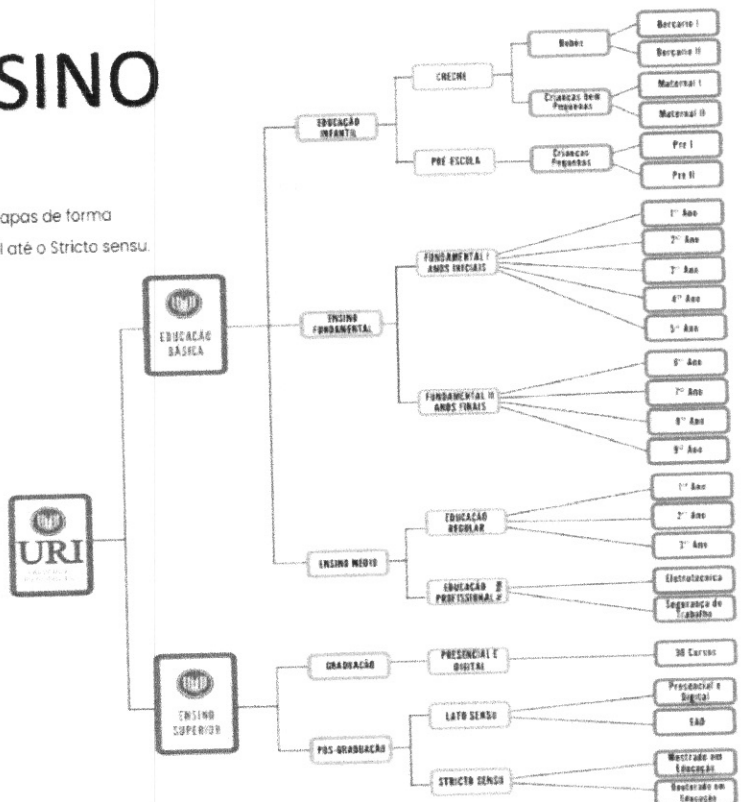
SINO

apas de forma
l até o Stricto sensu.

URI

EDUCAÇÃO BÁSICA

ENSINO SUPERIOR

EDUCAÇÃO INFANTIL

CRECHE

Bebês

Berçario I

Berçario II

Crianças bem Pequenas

Maternal I

Maternal II

PRÉ ESCOLA

Crianças Pequenas

Pre I

Pre II

ENSINO FUNDAMENTAL

FUNDAMENTAL I ANOS INICIAIS

1º Ano

2º Ano

3º Ano

4º Ano

5º Ano

FUNDAMENTAL II ANOS FINAIS

6º Ano

7º Ano

8º Ano

9º Ano

ENSINO MÉDIO

EDUCAÇÃO REGULAR

1º Ano

2º Ano

3º Ano

EDUCAÇÃO PROFISSIONAL

Eletrotecnica

Segurança do Trabalho

GRADUAÇÃO

PRESENCIAL E DIGITAL

30 Cursos

PÓS-GRADUAÇÃO

LATO SENSU

Presencial e Digital

EAD

STRICTO SENSU

Mestrado em Educação

Doutorado em Educação